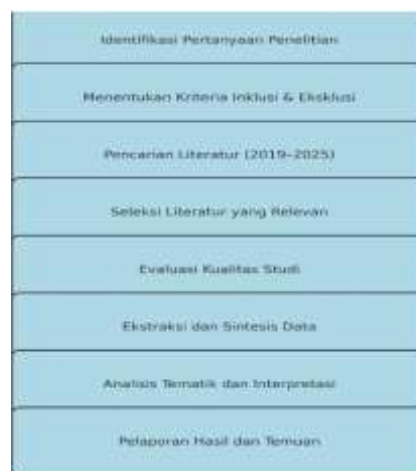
Identifikasi Pertanyaan Penelitian

Menentukan Kriteria Inklusi & Eksklusi

Pencarian Literatur (2019–2025)

Seleksi Literatur yang Relevan

Evaluasi Kualitas Studi

Ekstraksi dan Sintesis Data

Analisis Tematik dan Interpretasi

Pelaporan Hasil dan Temuan